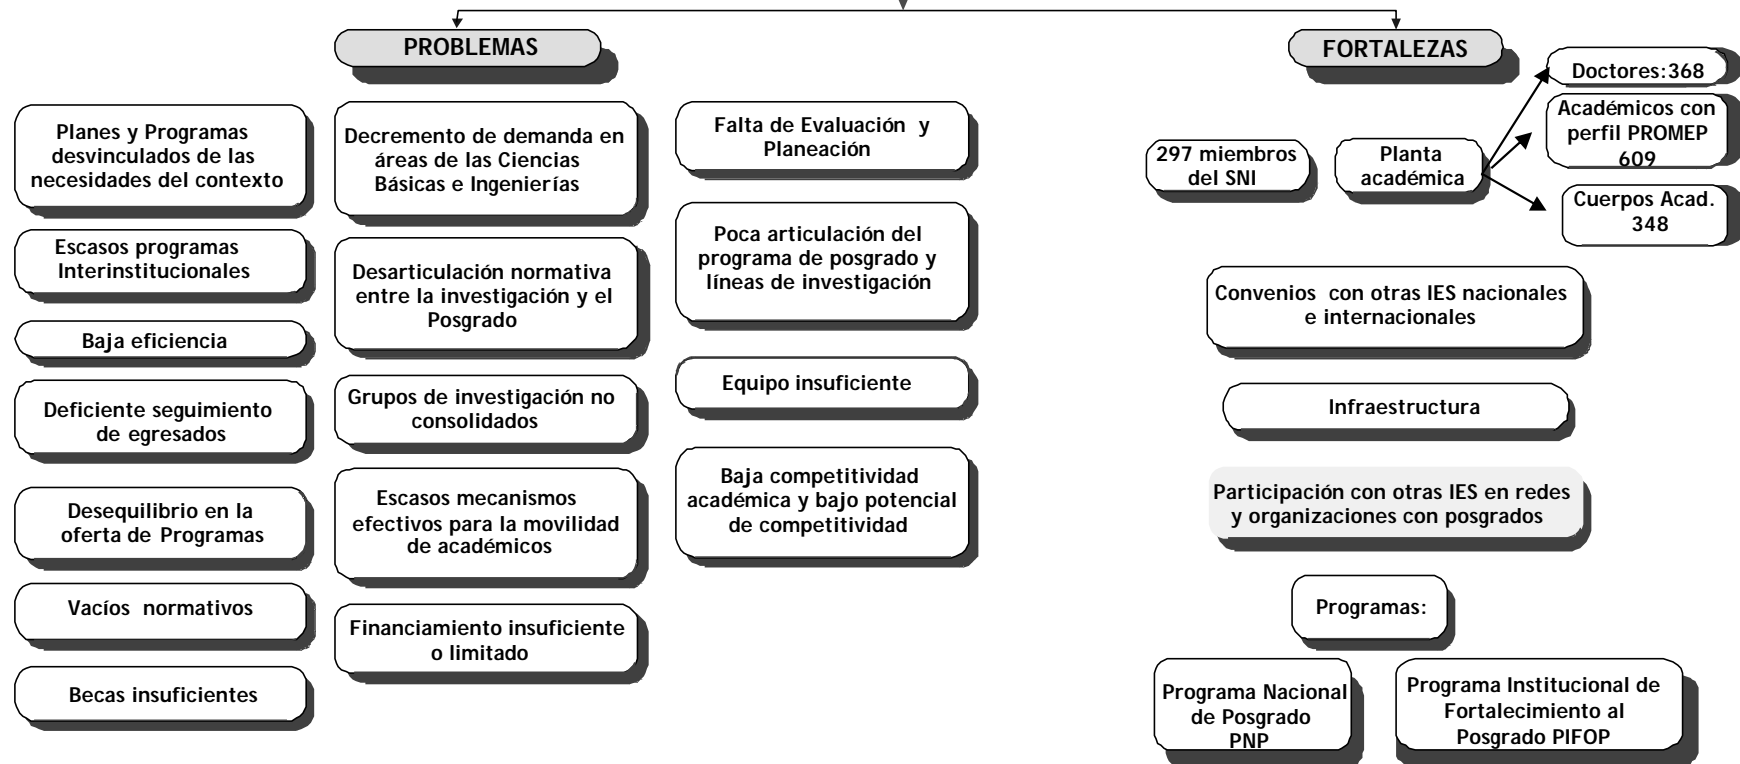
PROBLEMAS

Planes y Programas desvinculados de las necesidades del contexto

Escasos programas Interinstitucionales

Baja eficiencia

Deficiente seguimiento de egresados

Desequilibrio en la oferta de Programas

Vacíos normativos

Becas insuficientes

Decremento de demanda en áreas de las Ciencias Básicas e Ingenierías

Desarticulación normativa entre la investigación y el Posgrado

Grupos de investigación no consolidados

Escasos mecanismos efectivos para la movilidad de académicos

Financiamiento insuficiente o limitado

Falta de Evaluación y Planeación

Poca articulación del programa de posgrado y líneas de investigación

Equipo insuficiente

Baja competitividad académica y bajo potencial de competitividad

FORTALEZAS

Doctores:368

Académicos con perfil PROMEP 609

Cuerpos Acad. 348

297 miembros del SNI

Planta académica

Convenios con otras IES nacionales e internacionales

Infraestructura

Participación con otras IES en redes y organizaciones con posgrados

Programas:

Programa Nacional de Posgrado PNP

Programa Institucional de Fortalecimiento al Posgrado PIFOP